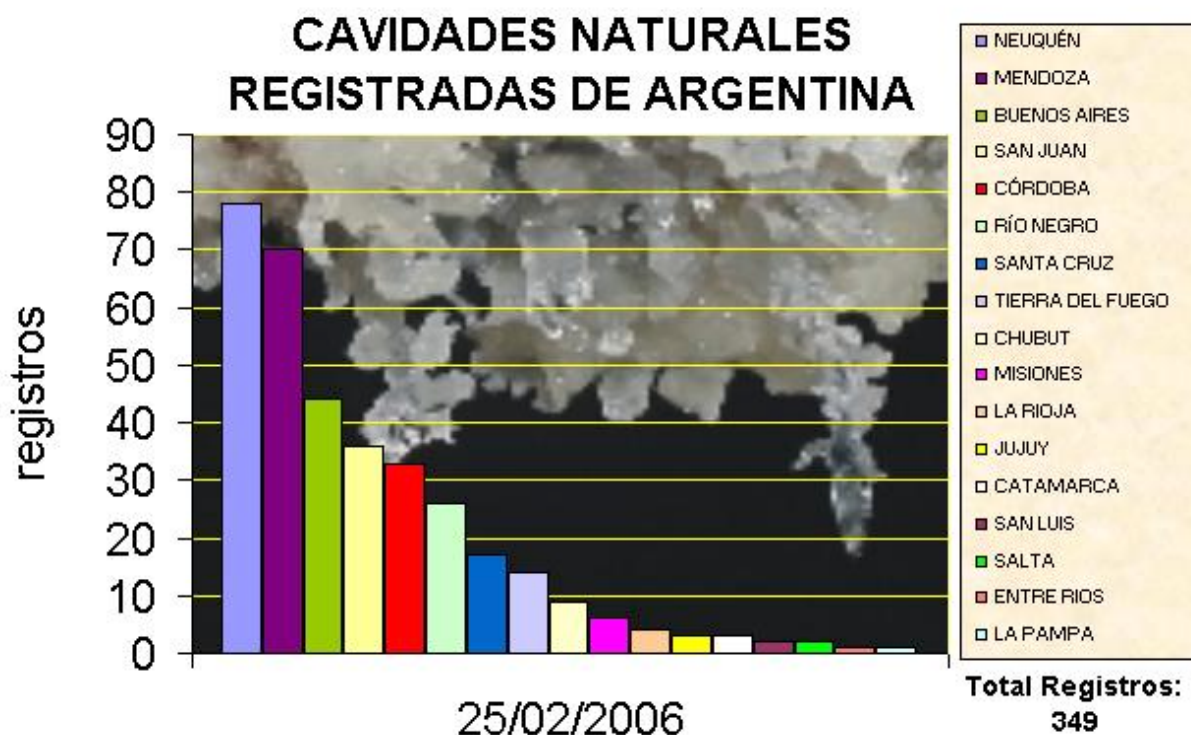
CAVIDADES NATURALES REGISTRADAS DE ARGENTINA

registros

90
80
70
60
50
40
30
20
10
0

25/02/2006

NEUQUÉN
MENDOZA
BUENOS AIRES
SAN JUAN
CÓRDOBA
RÍO NEGRO
SANTA CRUZ
TIERRA DEL FUEGO
CHUBUT
MISIONES
LA RIOJA
JUJUY
CATAMARCA
SAN LUIS
SALTA
ENTRE RIOS
LA PAMPA

Total Registros: 349